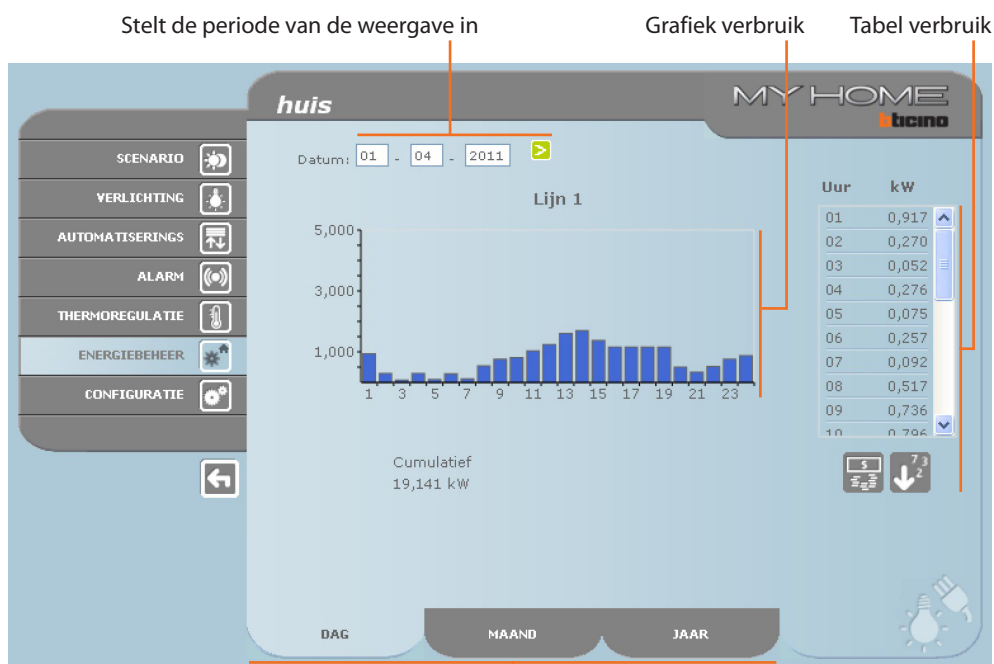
Stelt de periode van de weergave in

Grafiek verbruik

Tabel verbruik

huis

MY HOME
bticino

SCENARIO
VERLICHTING
AUTOMATISERINGS
ALARM
THERMOREGULATIE
ENERGIEBEHEER
CONFIGURATIE

Datum: 01 - 04 - 2011 >

Lijn 1

5,000
3,000
1,000

1 3 5 7 9 11 13 15 17 19 21 23

| Uur | kW |
|---|---|
| 01 | 0,917 |
| 02 | 0,270 |
| 03 | 0,052 |
| 04 | 0,276 |
| 05 | 0,075 |
| 06 | 0,257 |
| 07 | 0,092 |
| 08 | 0,517 |
| 09 | 0,736 |
| 10 | 0,796 |

Cumulatief
19,141 kW

DAG
MAAND
JAAR